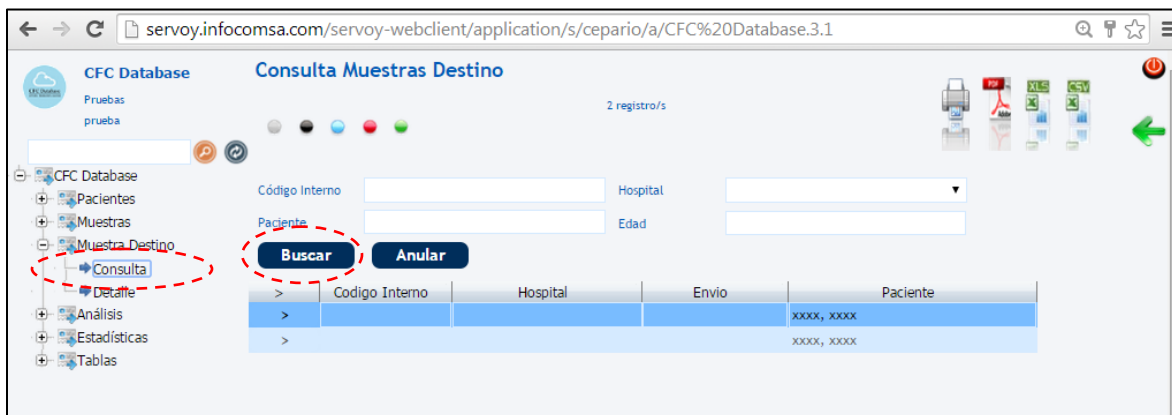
servoy.infocomsa.com/servoy-webclient/application/s/cepario/a/CFC%20Database.3.1

CFC Database
Pruebas
prueba

Consulta Muestras Destino

2 registro/s

PDF XLS CSV

CFC Database
Pacientes
Muestras
Muestra Destino
Consulta
Detalle
Análisis
Estadísticas
Tablas

Código Interno
Hospital
Paciente
Edad

Buscar
Anular

| > | Codigo Interno | Hospital | Envio | Paciente |
|---|---|---|---|---|
| > | | | | xxxx, xxxx |
| > | | | | xxxx, xxxx |